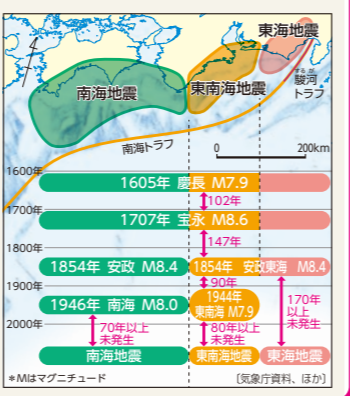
東海地震
南海地震
東南海地震
駿河トラフ
南海トラフ
0
200km
1600年
1700年
1800年
1900年
2000年
1605年 慶長 M7.9
102年
1707年 宝永 M8.6
147年
1854年 安政 M8.4
1854年 安政東海 M8.4
90年
1946年 南海 M8.0
1944年 東南海 M7.9
170年以上未発生
70年以上未発生
80年以上未発生
南海地震
東南海地震
東海地震
*Mはマグニチュード
〔気象庁資料、ほか〕